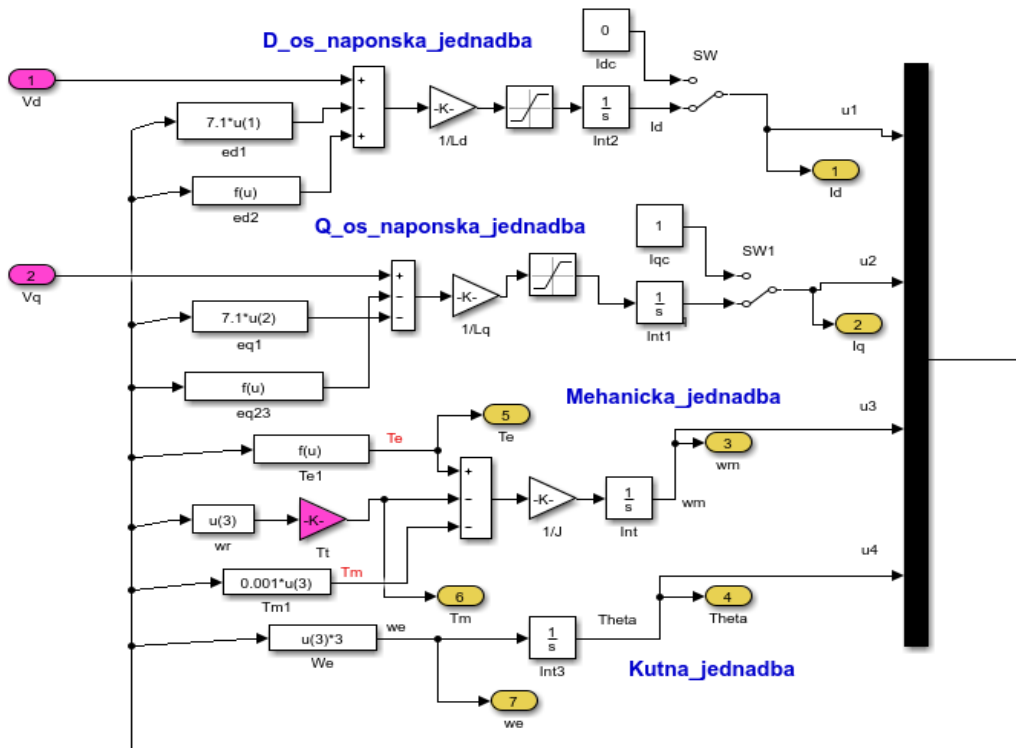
D_os_naponska_jednadba

0
Idc
SW

1
Vd

+
-
+

7.1*u(1)
ed1

-K-
1/Ld

$\frac{1}{s}$
Int2
Id

u1

1
Id

f(u)
ed2

Q_os_naponska_jednadba

1
Iqc
SW1

2
Vq

+
-
-

-K-
1/Lq

$\frac{1}{s}$
Int1

u2

7.1*u(2)
eq1

2
Iq

f(u)
eq23

Mehanicka_jednadba

5
Te

u3

f(u)
Te1
Te

3
wm

+
-
-

-K-
1/J

$\frac{1}{s}$
Int
wm

u(3)
wr

-K-
Tt

u4

0.001*u(3)
Tm1
Tm

6
Tm

4
Theta

u(3)*3
We
we

$\frac{1}{s}$
Int3
Theta

Kutna_jednadba

7
we